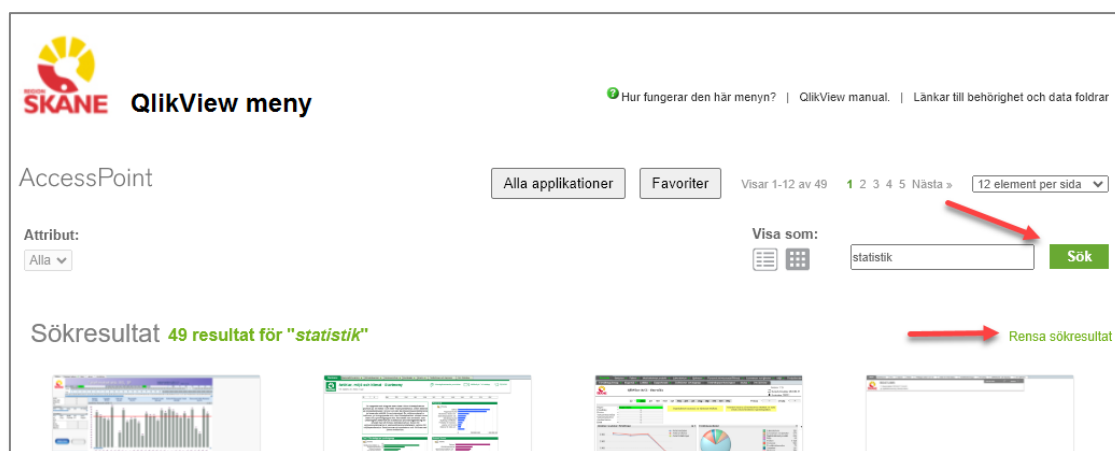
REGION SKÅNE

QlikView meny

Hur fungerar den här menyn? | QlikView manual. | Länkar till behörighet och data foldrar

AccessPoint

Alla applikationer

Favoriter

Visar 1-12 av 49 1 2 3 4 5 Nästa »

12 element per sida

Attribut:

Alla

Visa som:

statistik

Sök

Sökresultat 49 resultat för "*statistik*"

Rensa sökresultat